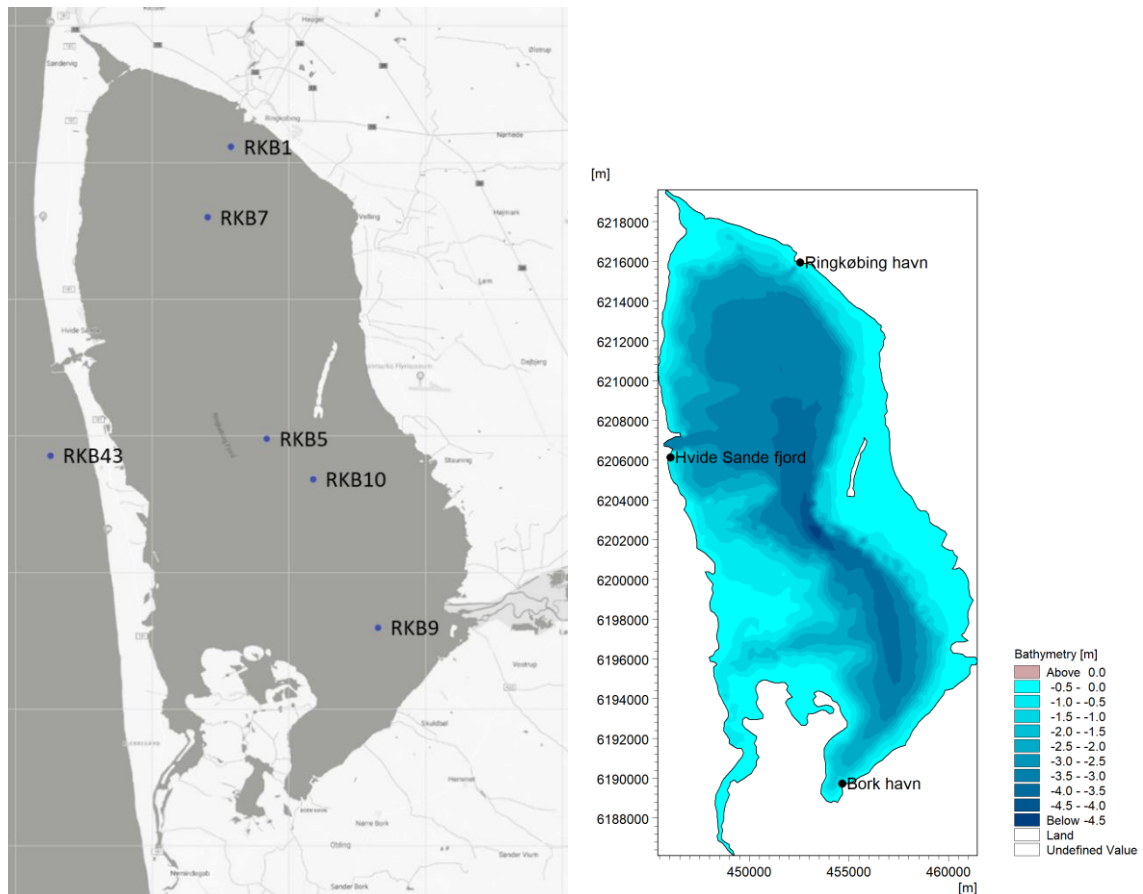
RKB1
RKB7
RKB5
RKB43
RKB10
RKB9

[m]
6218000
6216000
6214000
6212000
6210000
6208000
6206000
6204000
6202000
6200000
6198000
6196000
6194000
6192000
6190000
6188000
450000
455000
460000
[m]

Ringkøbing havn
Hvide Sande fjord
Bork havn

Bathymetry [m]
Above 0.0
-0.5 - 0.0
-1.0 - -0.5
-1.5 - -1.0
-2.0 - -1.5
-2.5 - -2.0
-3.0 - -2.5
-3.5 - -3.0
-4.0 - -3.5
-4.5 - -4.0
Below -4.5
Land
Undefined Value